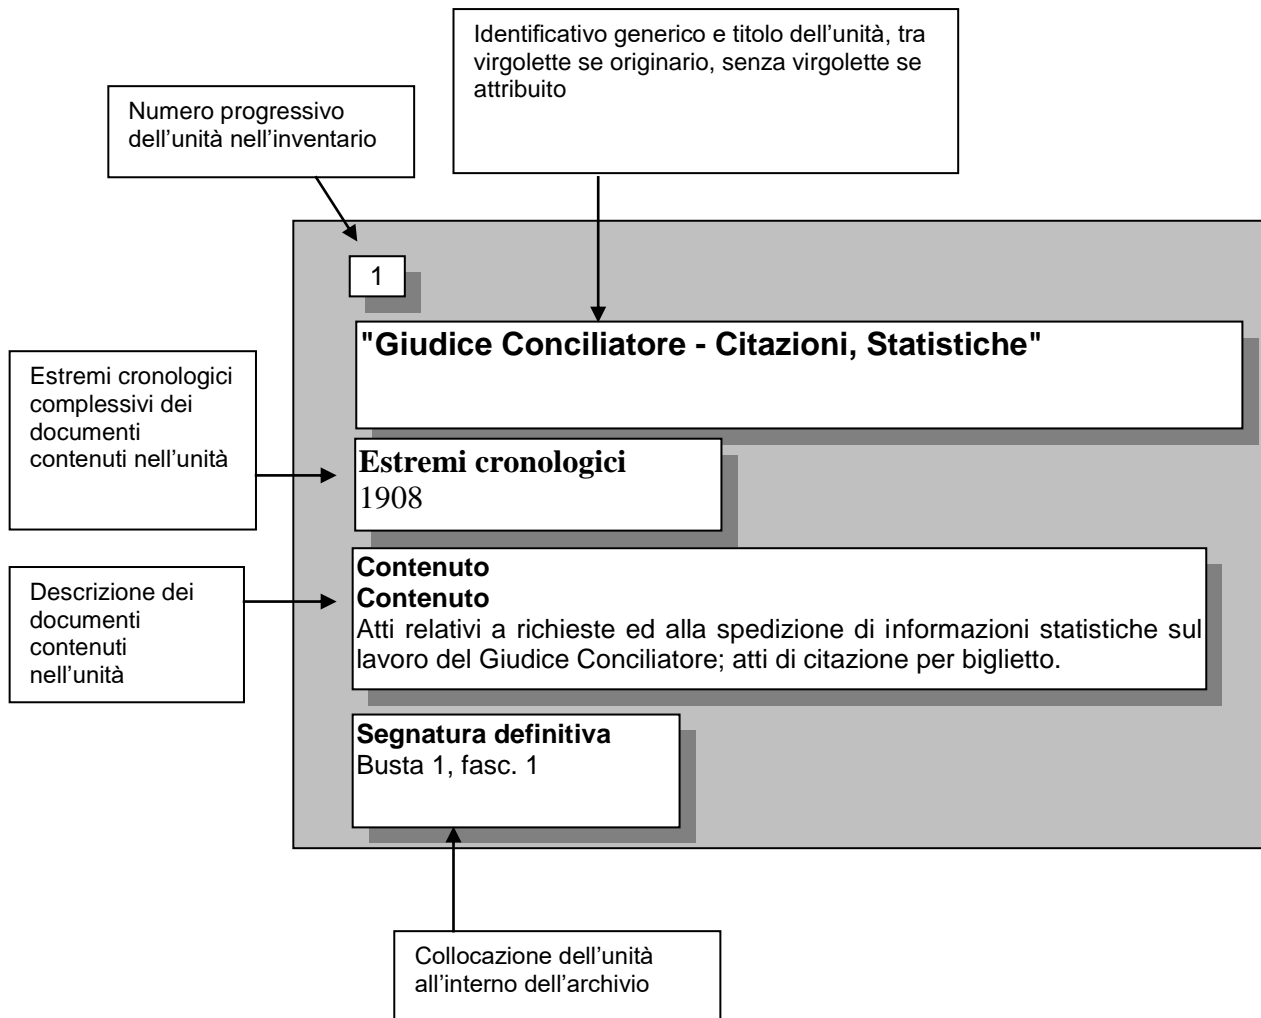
Identificativo generico e titolo dell'unità, tra virgolette se originario, senza virgolette se attribuito

Numero progressivo dell'unità nell'inventario

1

"Giudice Conciliatore - Citazioni, Statistiche"

Estremi cronologici complessivi dei documenti contenuti nell'unità

Estremi cronologici
1908

Descrizione dei documenti contenuti nell'unità

Contenuto
Contenuto
Atti relativi a richieste ed alla spedizione di informazioni statistiche sul lavoro del Giudice Conciliatore; atti di citazione per biglietto.

Segnatura definitiva
Busta 1, fasc. 1

Collocazione dell'unità all'interno dell'archivio